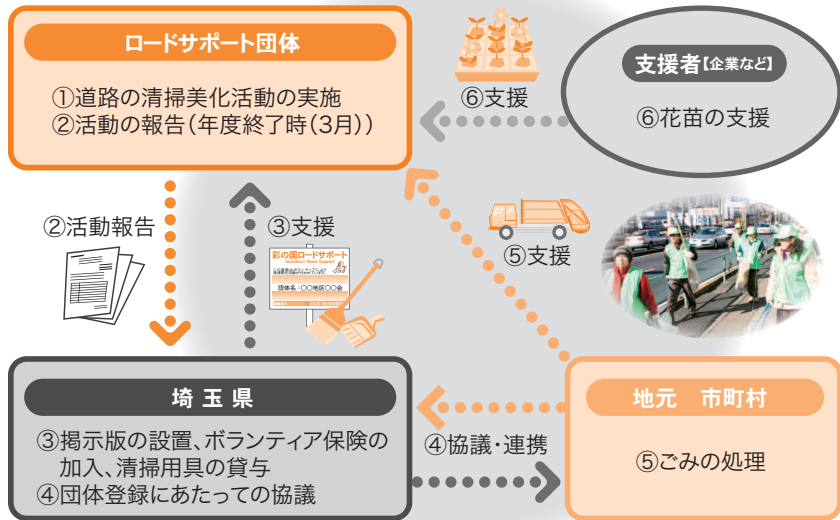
ロードサポート団体

①道路の清掃美化活動の実施
②活動の報告（年度終了時（3月））

⑥支援

支援者【企業など】

⑥花苗の支援

②活動報告

③支援

彩の国ロードサポート
Saitama Road Support

団体名：○○地区○○会

⑤支援

埼 玉 県

③掲示版の設置、ボランティア保険の加入、清掃用具の貸与
④団体登録にあたっての協議

④協議・連携

地元　市町村

⑤ごみの処理